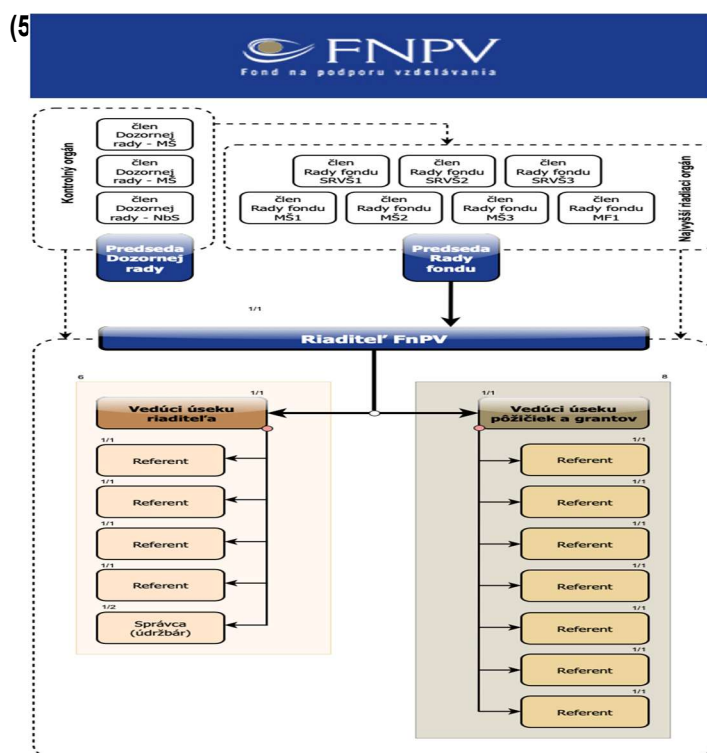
(5

FNPV
Fond na podporu vzdelávania

Kontrolný orgán

člen Dozornej rady - MŠ

člen Dozornej rady - MŠ

člen Dozornej rady - NbS

Predseda Dozornej rady

člen Rady fondu SRVŠ1

člen Rady fondu SRVŠ2

člen Rady fondu SRVŠ3

člen Rady fondu MŠ1

člen Rady fondu MŠ2

člen Rady fondu MŠ3

člen Rady fondu MF1

Najvyšší riadiaci orgán

Predseda Rady fondu

1/1

Riaditeľ FnPV

6

1/1

Vedúci úseku riaditeľa

1/1
Referent

1/1
Referent

1/1
Referent

1/1
Referent

1/2
Správca (údržbár)

8

1/1

Vedúci úseku pôžičiek a grantov

1/1
Referent

1/1
Referent

1/1
Referent

1/1
Referent

1/1
Referent

1/1
Referent

1/1
Referent